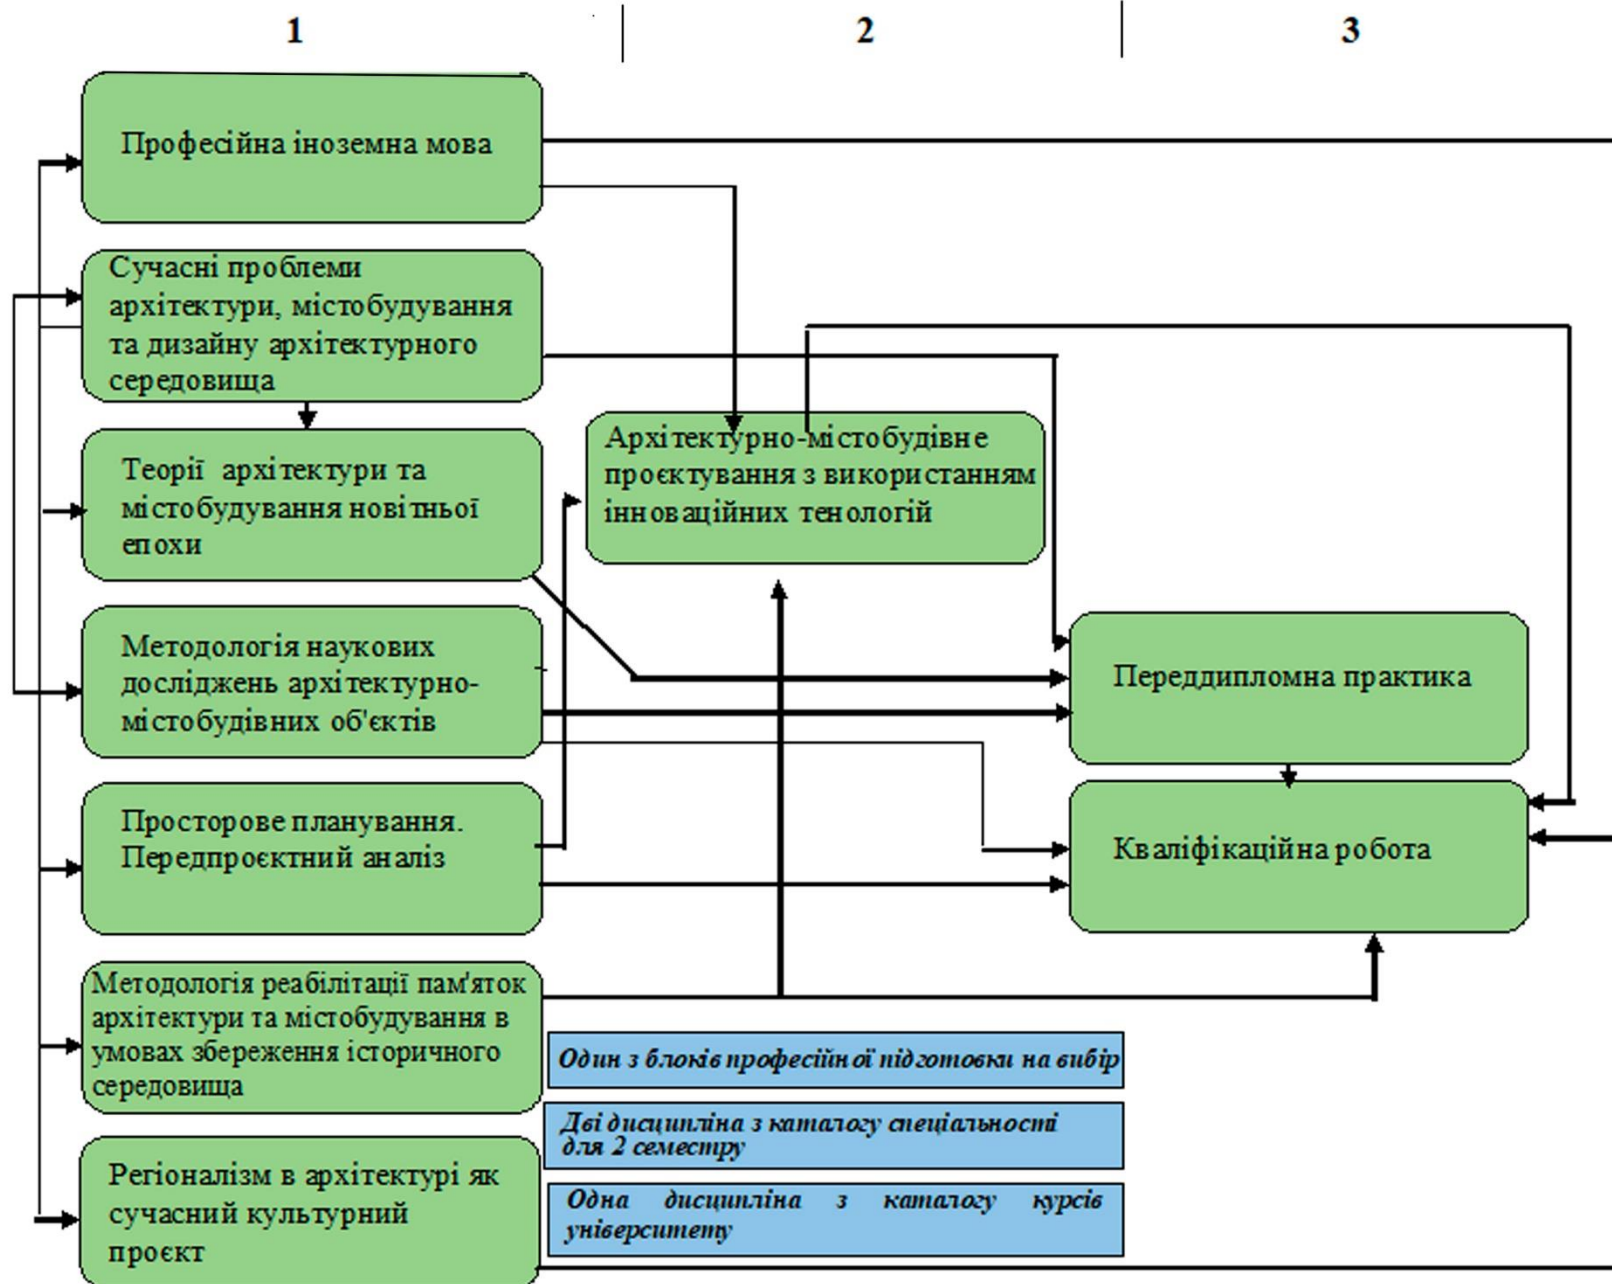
1

2

3

Професійна іноземна мова

Сучасні проблеми архітектури, містобудування та дизайну архітектурного середовища

Теорії архітектури та містобудування новітньої епохи

Методологія наукових досліджень архітектурно-містобудівних об'єктів

Просторове планування. Передпроєктний аналіз

Методологія реабілітації пам'яток архітектури та містобудування в умовах збереження історичного середовища

Регіоналізм в архітектурі як сучасний культурний проєкт

Архітектурно-містобудівне проєктування з використанням інноваційних тенологій

Переддипломна практика

Кваліфікаційна робота

Один з блоків професійної підготовки на вибір

Дві дисципліна з каталогу спеціальності для 2 семестру

Одна дисципліна з каталогу курсів університету